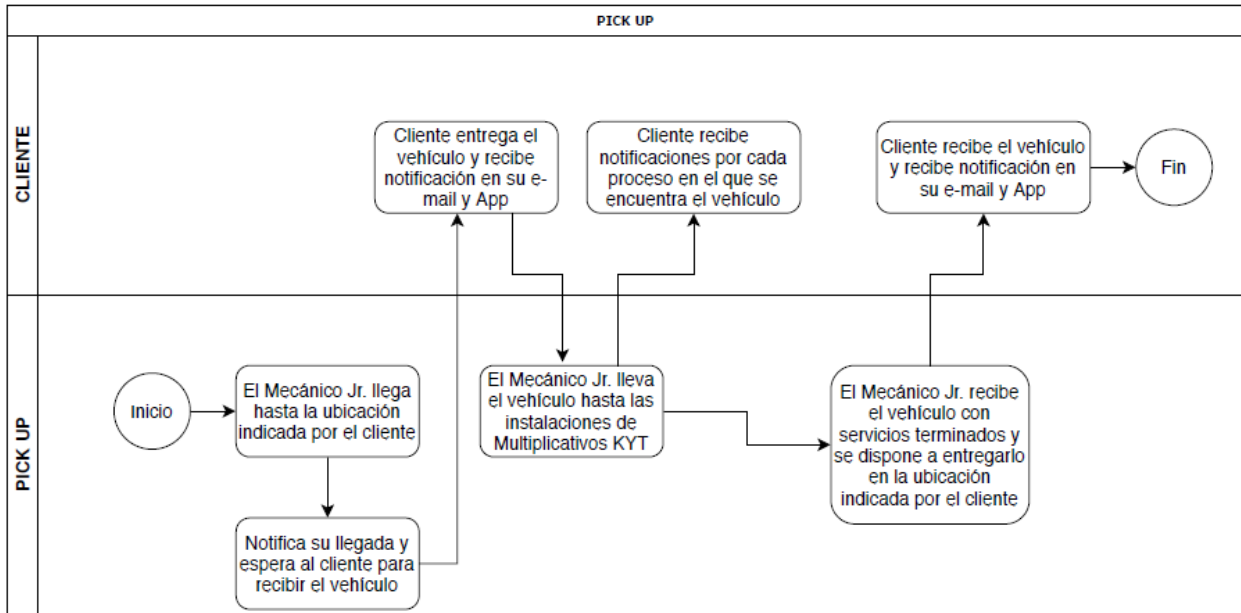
PICK UP

CLIENTE

Cliente entrega el vehículo y recibe notificación en su e-mail y App

Cliente recibe notificaciones por cada proceso en el que se encuentra el vehículo

Cliente recibe el vehículo y recibe notificación en su e-mail y App

Fin

PICK UP

Inicio

El Mecánico Jr. llega hasta la ubicación indicada por el cliente

Notifica su llegada y espera al cliente para recibir el vehículo

El Mecánico Jr. lleva el vehículo hasta las instalaciones de Multiplicativos KYT

El Mecánico Jr. recibe el vehículo con servicios terminados y se dispone a entregarlo en la ubicación indicada por el cliente